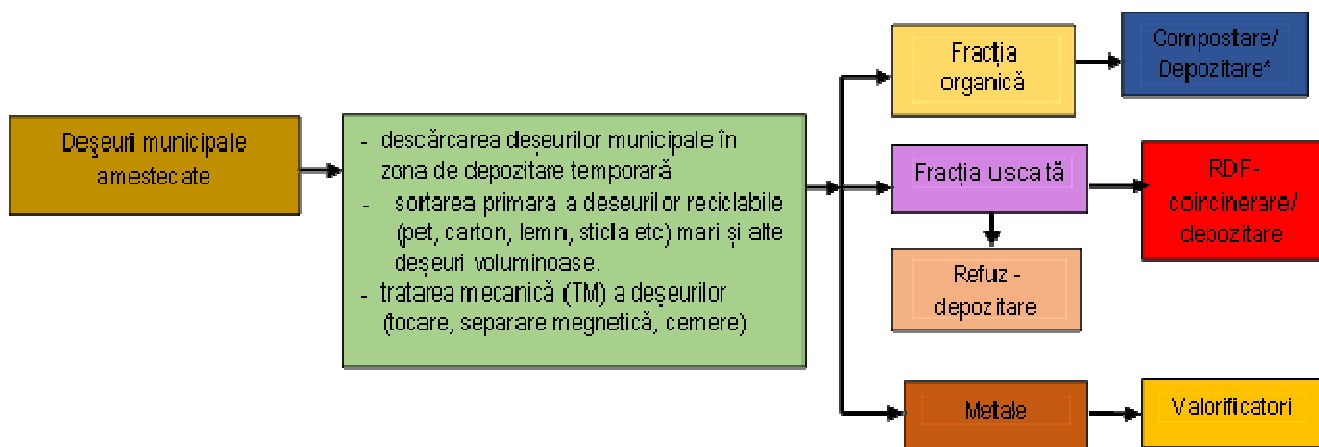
Deşeuri municipale amestecate

- descărcarea deseurilor municipale în zona de depozitare temporară
- sortarea primara a deseurilor reciclabile (pet, carton, lemn, sticla etc) mari și alte deșeuri voluminoase.
- tratarea mecanică (TM) a deşeurilor (tocare, separare megnetică, cemere)

Fracția organică

Compostare/ Depozitare*

Fracția uscată

RDF-coincinerare/ depozitare

Refuz - depozitare

Metale

Valorificatori